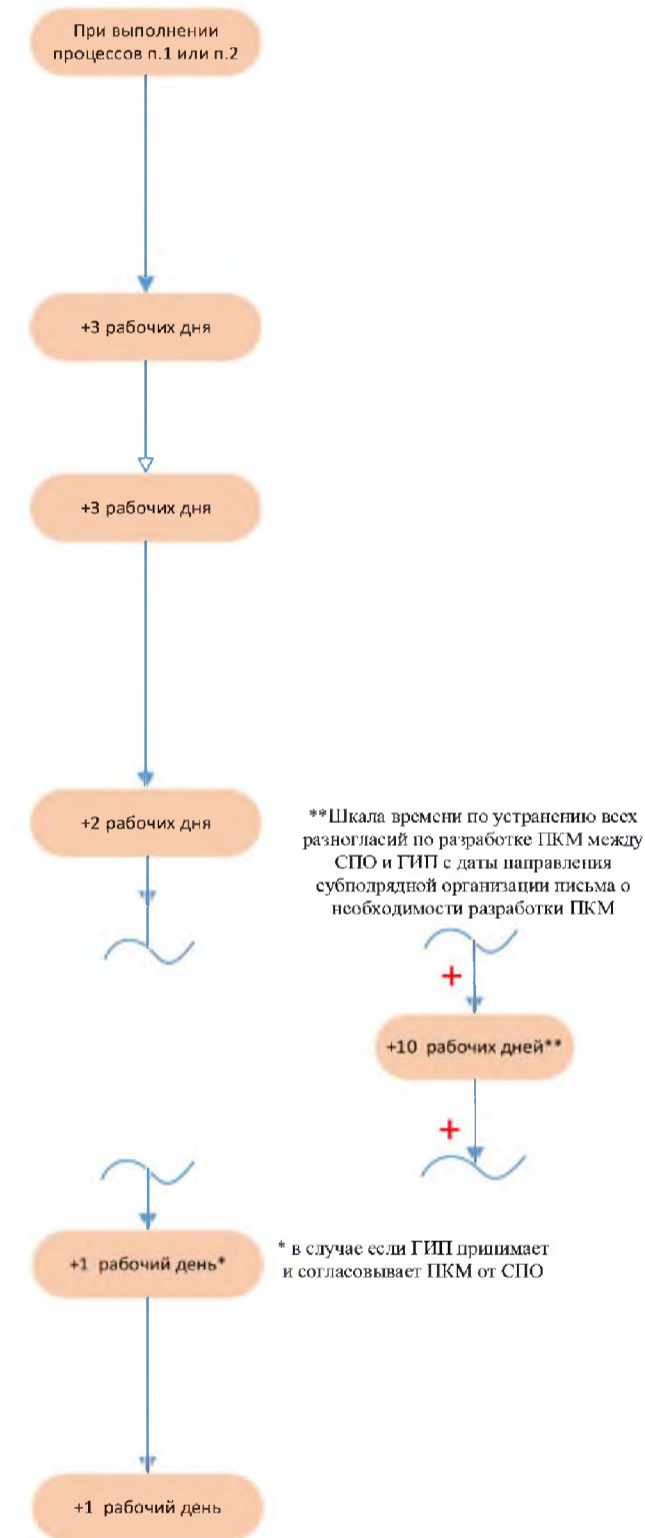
При выполнении процессов п.1 или п.2

+3 рабочих дня

+3 рабочих дня

+2 рабочих дня

**Шкала времени по устранению всех разногласий по разработке ПКМ между СПО и ГИП с даты направления субподрядной организации письма о необходимости разработки ПКМ

+

+10 рабочих дней**

+

+1 рабочий день*

* в случае если ГИП принимает и согласовывает ПКМ от СПО

+1 рабочий день